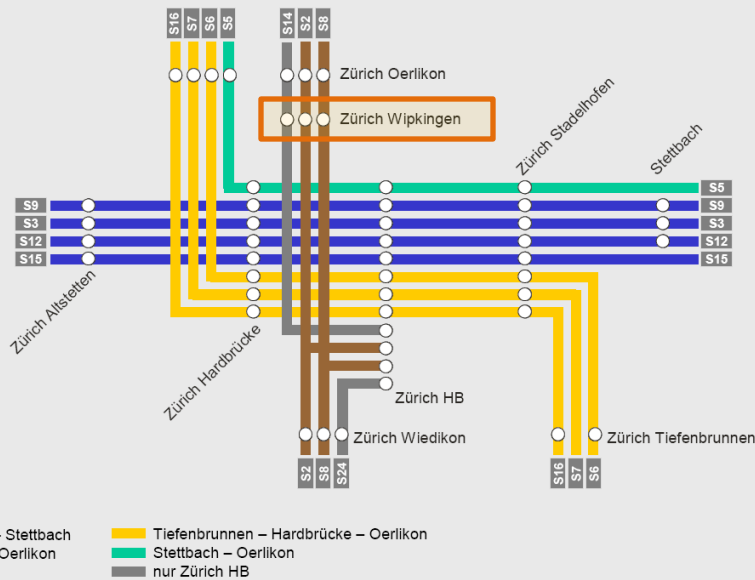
S16 S7 S6 S5

S14 S2 S8

Zürich Oerlikon

Zürich Wipkingen

Zürich Stadelhofen

Stettbach

S5
S9
S3
S12
S15

S9
S3
S12
S15

Zürich Altstetten

Zürich Hardbrücke

Zürich HB

Zürich Wiedikon

Zürich Tiefenbrunnen

S2 S8 S24

S16 S7 S6

- Stettbach
Oerlikon

Tiefenbrunnen – Hardbrücke – Oerlikon
Stettbach – Oerlikon
nur Zürich HB